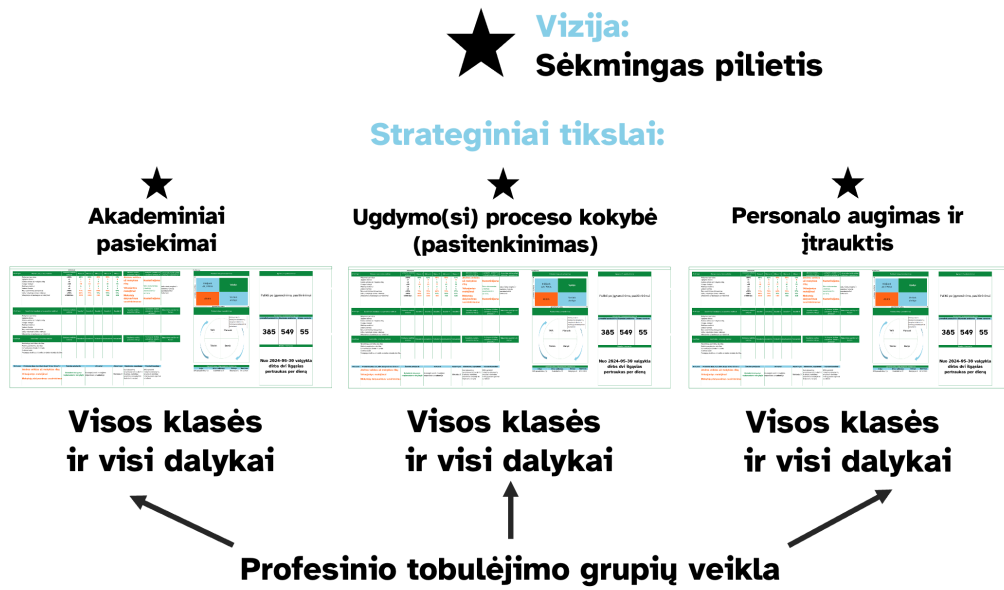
Vizija:
Sėkmingas pilietis

Strateginiai tikslai:

Akademiniai pasiekimai

Ugdymo(si) proceso kokybė (pasitenkinimas)

Personalo augimas ir įtrauktis

385 549 55

Nuo 2024-05-30 vaigelta dirbs dvi ilgąsias pertraukas per dieną

385 549 55

Nuo 2024-05-30 vaigelta dirbs dvi ilgąsias pertraukas per dieną

385 549 55

Nuo 2024-05-30 vaigelta dirbs dvi ilgąsias pertraukas per dieną

Visos klasės ir visi dalykai

Visos klasės ir visi dalykai

Visos klasės ir visi dalykai

Profesinio tobulėjimo grupių veikla